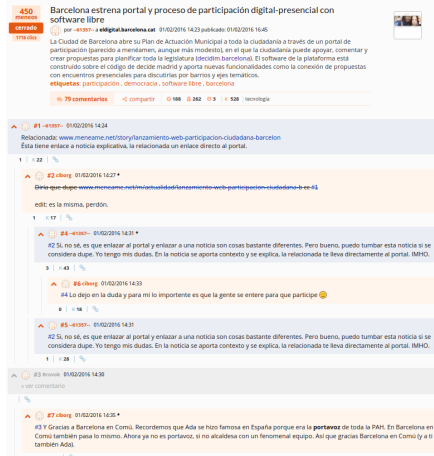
450 meneos
cerrado
1716 clics

Barcelona estrena portal y proceso de participación digital-presencial con software libre

por ~61357~ a eldigital.barcelona.cat publicado: 01/02/2016 14:23 publicado: 01/02/2016 16:45

La Ciudad de Barcelona abre su Plan de Actuación Municipal a toda la ciudadanía a través de un portal de participación (parecido a menéame, aunque más modesto), en el que la ciudadanía puede apoyar, comentar y crear propuestas para planificar toda la legislatura (decidim.barcelona). El software de la plataforma está construido sobre el código de decide madrid y aporta nuevas funcionalidades como la conexión de propuestas con encuentros presenciales para discutirlas por barrios y ejes temáticos.

etiquetas: participación, democracia, software libre, barcelona

79 comentarios | compartir | 108 | 262 | 3 | 528 | tecnología

#1 ~61357~ 01/02/2016 14:24

Relacionada: www.meneame.net/story/lanzamiento-web-participacion-ciudadana-barcelon
Ésta tiene enlace a noticia explicativa, la relacionada un enlace directo al portal.

1 | 22

#2 ciborg 01/02/2016 14:27 *

Diría que dupe www.meneame.net/m/actualidad/lanzamiento-web-participacion-ciudadana-b ce #1

edit: es la misma, perdón.

1 | 17

#3 ~61357~ 01/02/2016 14:31 *

#2 Si, no sé, es que enlazar al portal y enlazar a una noticia son cosas bastante diferentes. Pero bueno, puedo tumbar esta noticia si se considera dupe. Yo tengo mis dudas. En la noticia se aporta contexto y se explica, la relacionada te lleva directamente al portal. IMHO.

3 | 43

#6 ciborg 01/02/2016 14:33

#4 Lo dejo en la duda y para mí lo importante es que la gente se entere para que participe

0 | 16

#5 ~61357~ 01/02/2016 14:31

#2 Si, no sé, es que enlazar al portal y enlazar a una noticia son cosas bastante diferentes. Pero bueno, puedo tumbar esta noticia si se considera dupe. Yo tengo mis dudas. En la noticia se aporta contexto y se explica, la relacionada te lleva directamente al portal. IMHO.

1 | 28

#3 ilrovisk 01/02/2016 14:30
+ ver comentario

#7 ciborg 01/02/2016 14:35 *

#3 Y Gracias a Barcelona en Comú. Recordemos que Ada se hizo famosa en España porque era la portavoz de toda la PAH. En Barcelona en Comú también pasa lo mismo. Ahora ya no es portavoz, si no alcaldesa con un fenomenal equipo. Así que gracias Barcelona en Comú (y a ti también Ada).